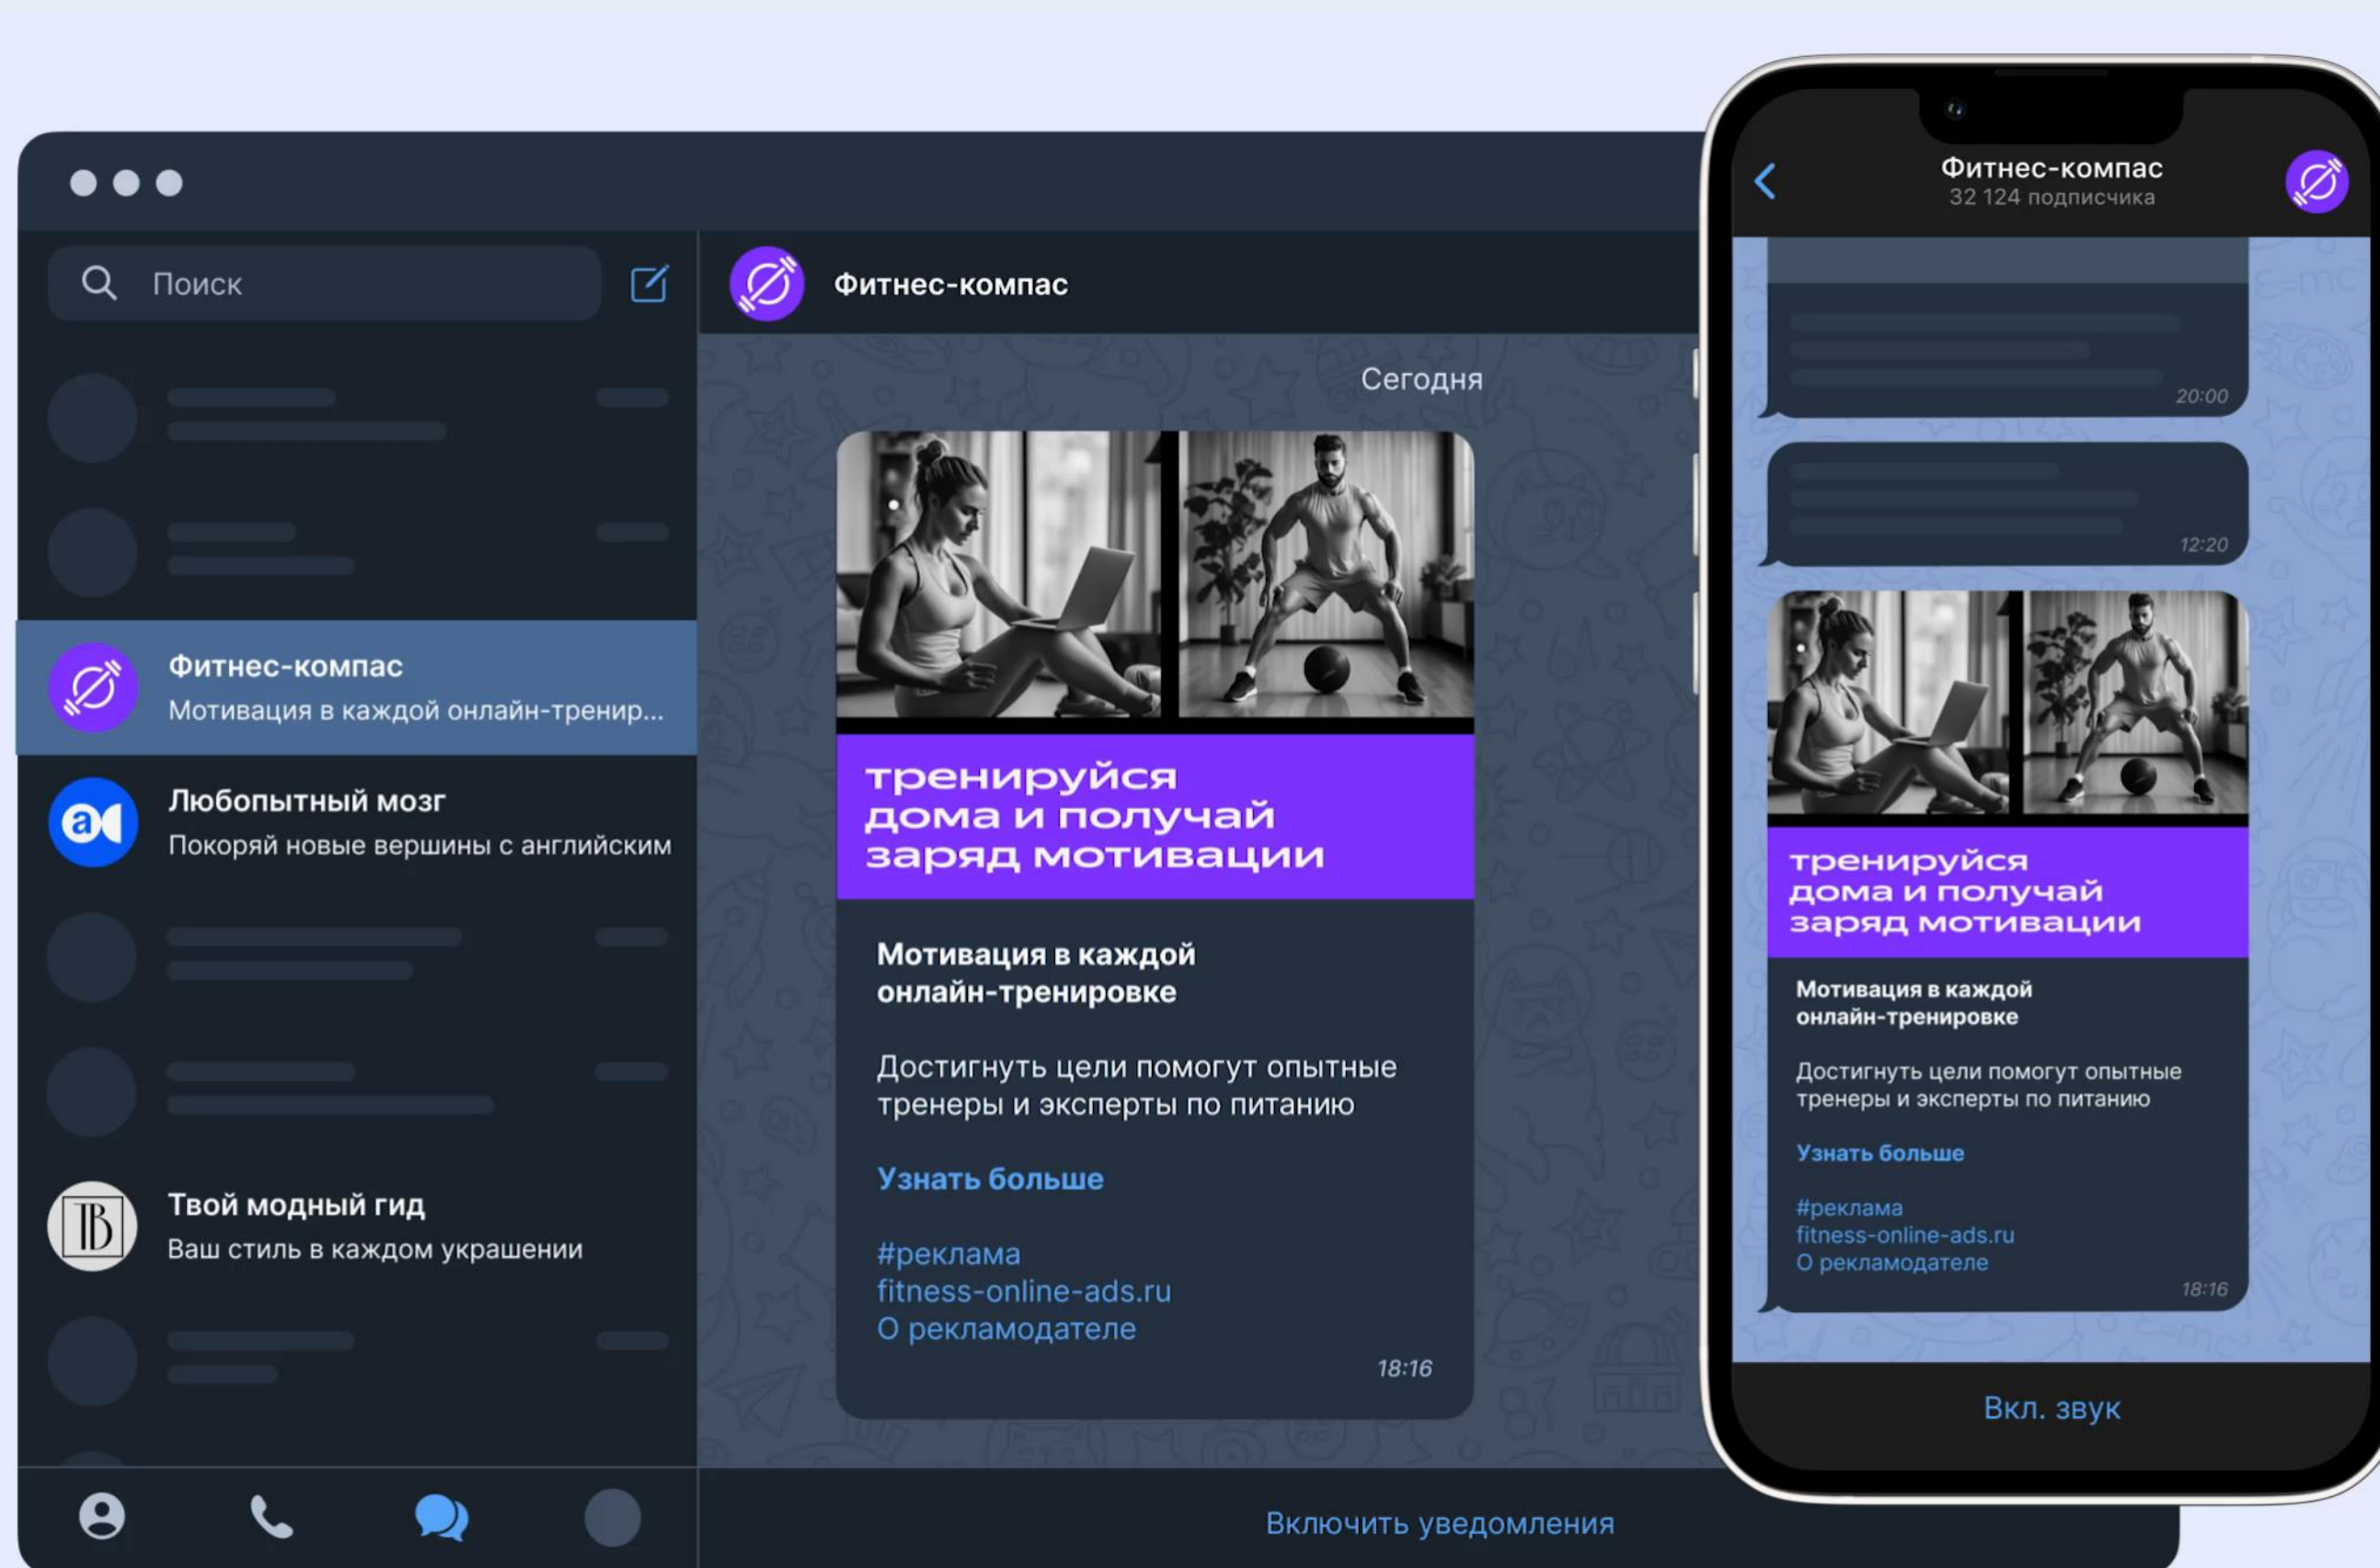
Поиск

Фитнес-компас
Мотивация в каждой онлайн-тренир...

Любопытный мозг
Покоряй новые вершины с английским

Твой модный гид
Ваш стиль в каждом украшении

Фитнес-компас

Сегодня

тренируйся дома и получай заряд мотивации

Мотивация в каждой онлайн-тренировке

Достигнуть цели помогут опытные тренеры и эксперты по питанию

Узнать больше

#реклама
fitness-online-ads.ru
О рекламодателе

18:16

Включить уведомления

Фитнес-компас
32 124 подписчика

20:00

12:20

тренируйся дома и получай заряд мотивации

Мотивация в каждой онлайн-тренировке

Достигнуть цели помогут опытные тренеры и эксперты по питанию

Узнать больше

#реклама
fitness-online-ads.ru
О рекламодателе

18:16

Вкл. звук